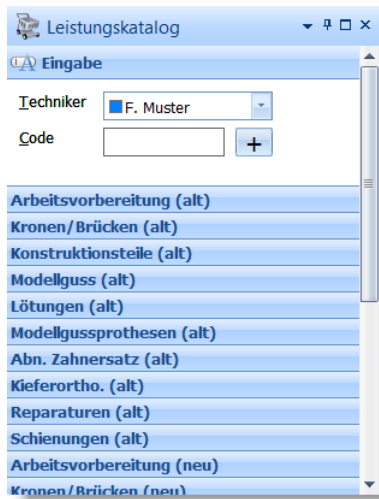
Leistungkatalog

Eingabe

Techniker F. Muster

Code +

Arbeitsvorbereitung (alt)

Kronen/Brücken (alt)

Konstruktionsteile (alt)

Modellguss (alt)

Lötungen (alt)

Modellgussprothesen (alt)

Abn. Zahnersatz (alt)

Kieferortho. (alt)

Reparaturen (alt)

Schienungen (alt)

Arbeitsvorbereitung (neu)

Kronen/Brücken (neu)